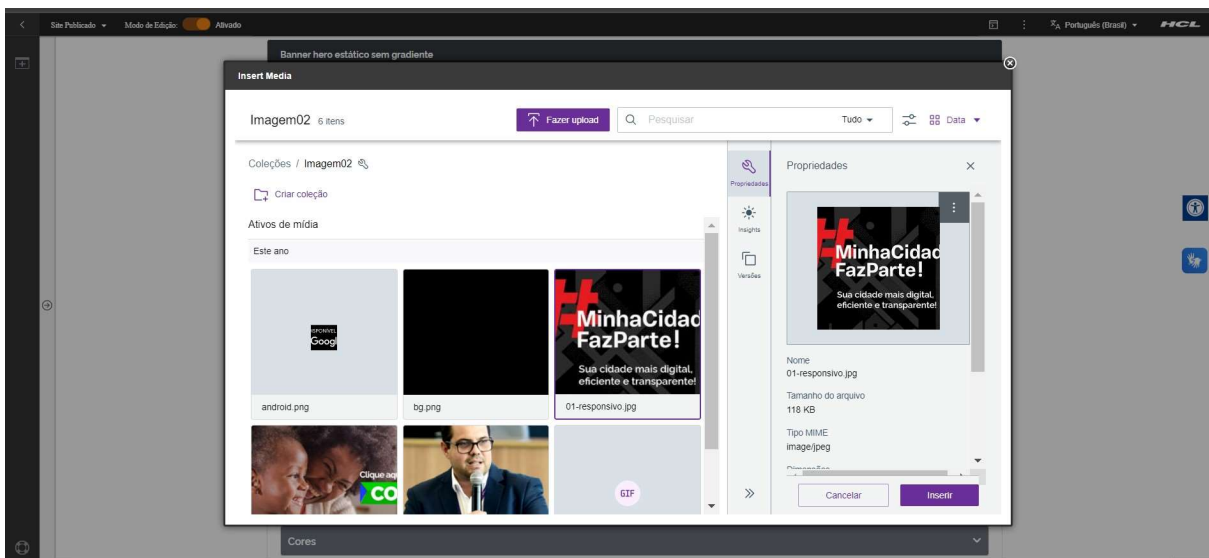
Site Publicado ▾ Modo de Edição: Ativado

Português (Brasil) ▾ HCL

Banner hero estático sem gradiente

Insert Media

Imagem02 6 itens

Fazer upload

Pesquisar

Tudo ▾

Data ▾

Coleções / Imagem02

Criar coleção

Ativos de mídia

Este ano

ISPONÍVEL Googl

android.png

bg.png

#MinhaCidad FazParte! Sua cidade mais digital, eficiente e transparente!

01-responsivo.jpg

Clique aq CO

GIF

Propriedades

Insights

Versões

Propriedades

#MinhaCidad FazParte! Sua cidade mais digital, eficiente e transparente!

Nome
01-responsivo.jpg

Tamanho do arquivo
118 KB

Tipo MIME
image/jpeg

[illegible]

Cancelar

Inserir

Cores